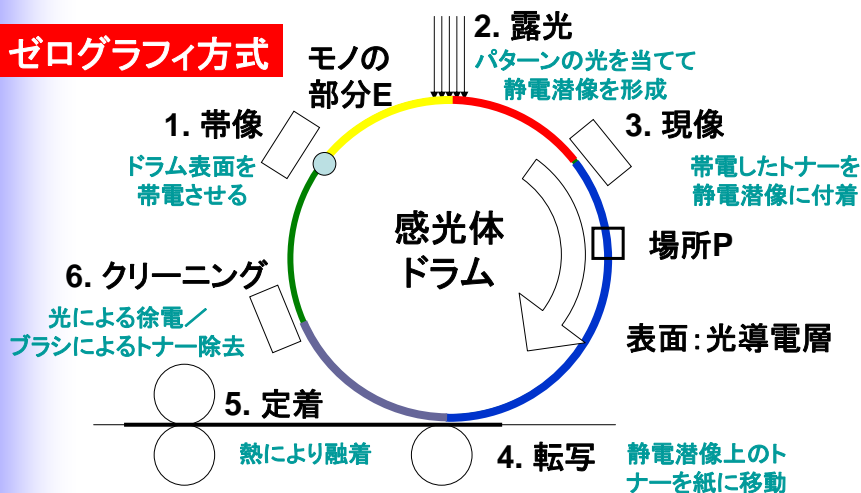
ゼログラフィ方式

モノの部分E

2. 露光
パターンの光を当てて静電潜像を形成

1. 帯像
ドラム表面を帯電させる

3. 現像
帯電したトナーを静電潜像に付着

感光体ドラム

場所P

6. クリーニング
光による徐電／ブラシによるトナー除去

表面：光導電層

5. 定着
熱により融着

4. 転写
静電潜像上のトナーを紙に移動